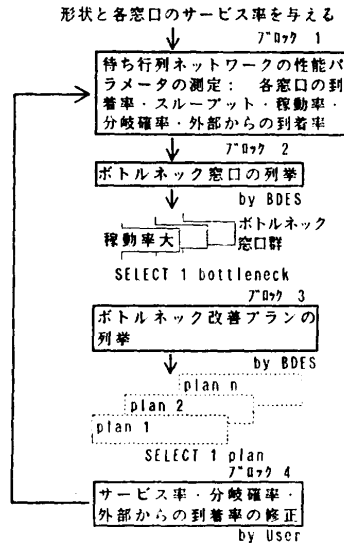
形状と各窓口のサービス率を与える

ブロック 1

待ち行列ネットワークの性能パラメータの測定： 各窓口の到着率・スループット・稼動率・分岐確率・外部からの到着率

ブロック 2

ボトルネック窓口の列挙

by BDES

稼動率大

ボトルネック窓口群

SELECT 1 bottleneck

ブロック 3

ボトルネック改善プランの列挙

by BDES

plan n

plan 2

plan 1

SELECT 1 plan

ブロック 4

サービス率・分岐確率・外部からの到着率の修正

by User